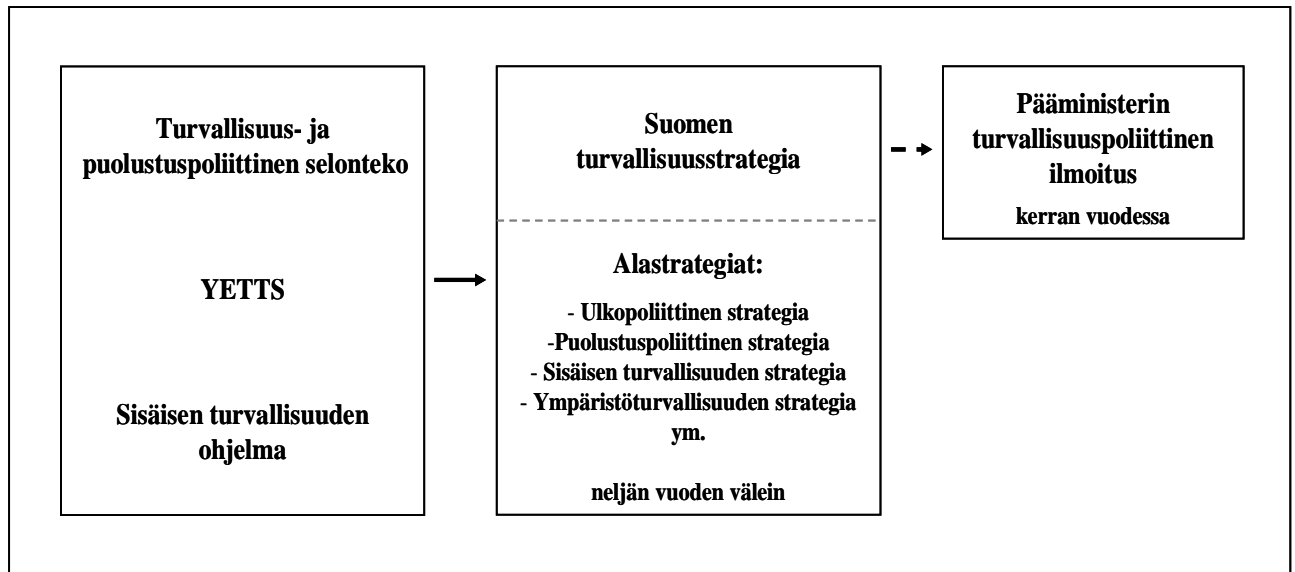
Turvallisuus- ja puolustuspoliittinen selonteko

YETTS

Sisäisen turvallisuuden ohjelma

Suomen turvallisuusstrategia

Alastrategiat:

- Ulkopoliittinen strategia
-Puolustuspoliittinen strategia
- Sisäisen turvallisuuden strategia
- Ympäristöturvallisuuden strategia
ym.

neljän vuoden välein

Pääministerin turvallisuuspoliittinen ilmoitus

kerran vuodessa